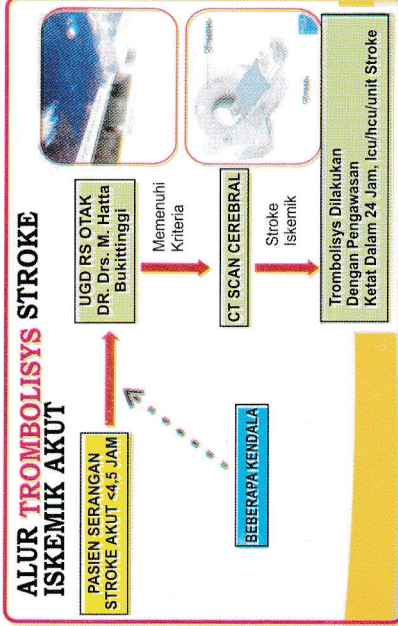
ALUR TROMBOLISYS STROKE ISKEMIK AKUT

PASIEN SERANGAN STROKE AKUT <4,5 JAM

BEBERAPA KENDALA

UGD RS OTAK DR. Drs. M. Hatta Bukittinggi

Memenuhi Kriteria

CT SCAN CEREBRAL

Stroke Iskemik

Trombolisys Dilakukan Dengan Pengawasan Ketat Dalam 24 Jam, Icu/hcu/unit Stroke